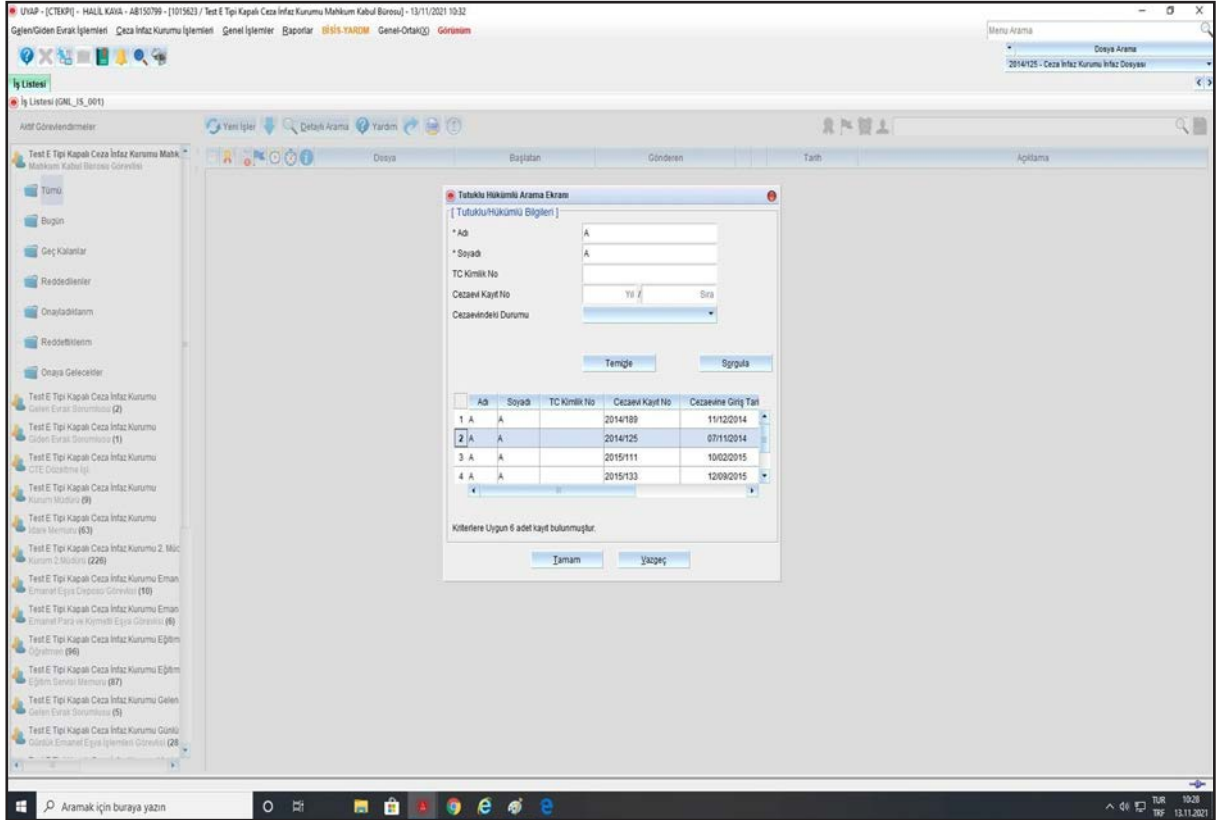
UYAP - [CTEKPI] - HALİL KAYA - AB150799 - [1015623 / Test E Tipi Kapalı Ceza İnfaz Kurumu Mahkum Kabul Bürosu] - 13/11/2021 10:32

Gelen/Giden Evrak İşlemleri Ceza İnfaz Kurumu İşlemleri Genel İşlemler Raporlar BİSİS-YARDIM Genel-Ortak(X) Görünüm

Menu Arama

Dosya Arama

2014/125 - Ceza İnfaz Kurumu İnfaz Dosyası

İş Listesi

İş Listesi (GML_IS_001)

Aktif Görevlendirmeler

Yeni İşler Detaylı Arama Yardım

Test E Tipi Kapalı Ceza İnfaz Kurumu Mahk Mahkum Kabul Bürosu Görevlisi

Tümü

Bugün

Geç Kalanlar

Reddedilenler

Onayladıklarım

Reddettiklerim

Onaya Gelecekler

Test E Tipi Kapalı Ceza İnfaz Kurumu Gelen Evrak Sorumlusu (2)

Test E Tipi Kapalı Ceza İnfaz Kurumu Giden Evrak Sorumlusu (1)

Test E Tipi Kapalı Ceza İnfaz Kurumu CTE Düzeltme İşi

Test E Tipi Kapalı Ceza İnfaz Kurumu Kurum Müdürü (9)

Test E Tipi Kapalı Ceza İnfaz Kurumu İdare Memuru (63)

Test E Tipi Kapalı Ceza İnfaz Kurumu 2. Müd Kurum 2.Müdürü (226)

Test E Tipi Kapalı Ceza İnfaz Kurumu Eman Emanet Eşya Deposu Görevlisi (10)

Test E Tipi Kapalı Ceza İnfaz Kurumu Eman Emanet Para ve Kıymetli Eşya Görevlisi (6)

Test E Tipi Kapalı Ceza İnfaz Kurumu Eğitim Öğretmen (96)

Test E Tipi Kapalı Ceza İnfaz Kurumu Eğitim Eğitim Servisi Memuru (87)

Test E Tipi Kapalı Ceza İnfaz Kurumu Gelen Gelen Evrak Sorumlusu (5)

Test E Tipi Kapalı Ceza İnfaz Kurumu Günlü Günlük Emanet Eşya İşlemleri Görevlisi (28

| Dosya | Başlatan | Gönderen | Tarih | Açıklama |
|---|---|---|---|---|

Tutuklu Hükümlü Arama Ekranı

[ Tutuklu/Hükümlü Bilgileri ]

* Adı A

* Soyadı A

TC Kimlik No

Cezaevi Kayıt No Yıl / Sıra

Cezaevindeki Durumu

Temizle Sorgula

| | Adı | Soyadı | TC Kimlik No | Cezaevi Kayıt No | Cezaevine Giriş Tari |
|---|---|---|---|---|---|
| 1 | A | A | | 2014/189 | 11/12/2014 |
| 2 | A | A | | 2014/125 | 07/11/2014 |
| 3 | A | A | | 2015/111 | 10/02/2015 |
| 4 | A | A | | 2015/133 | 12/09/2015 |

Kriterlere Uygun 6 adet kayıt bulunmuştur.

Tamam Vazgeç

Aramak için buraya yazın

TUR TRF 10:28 13.11.2021